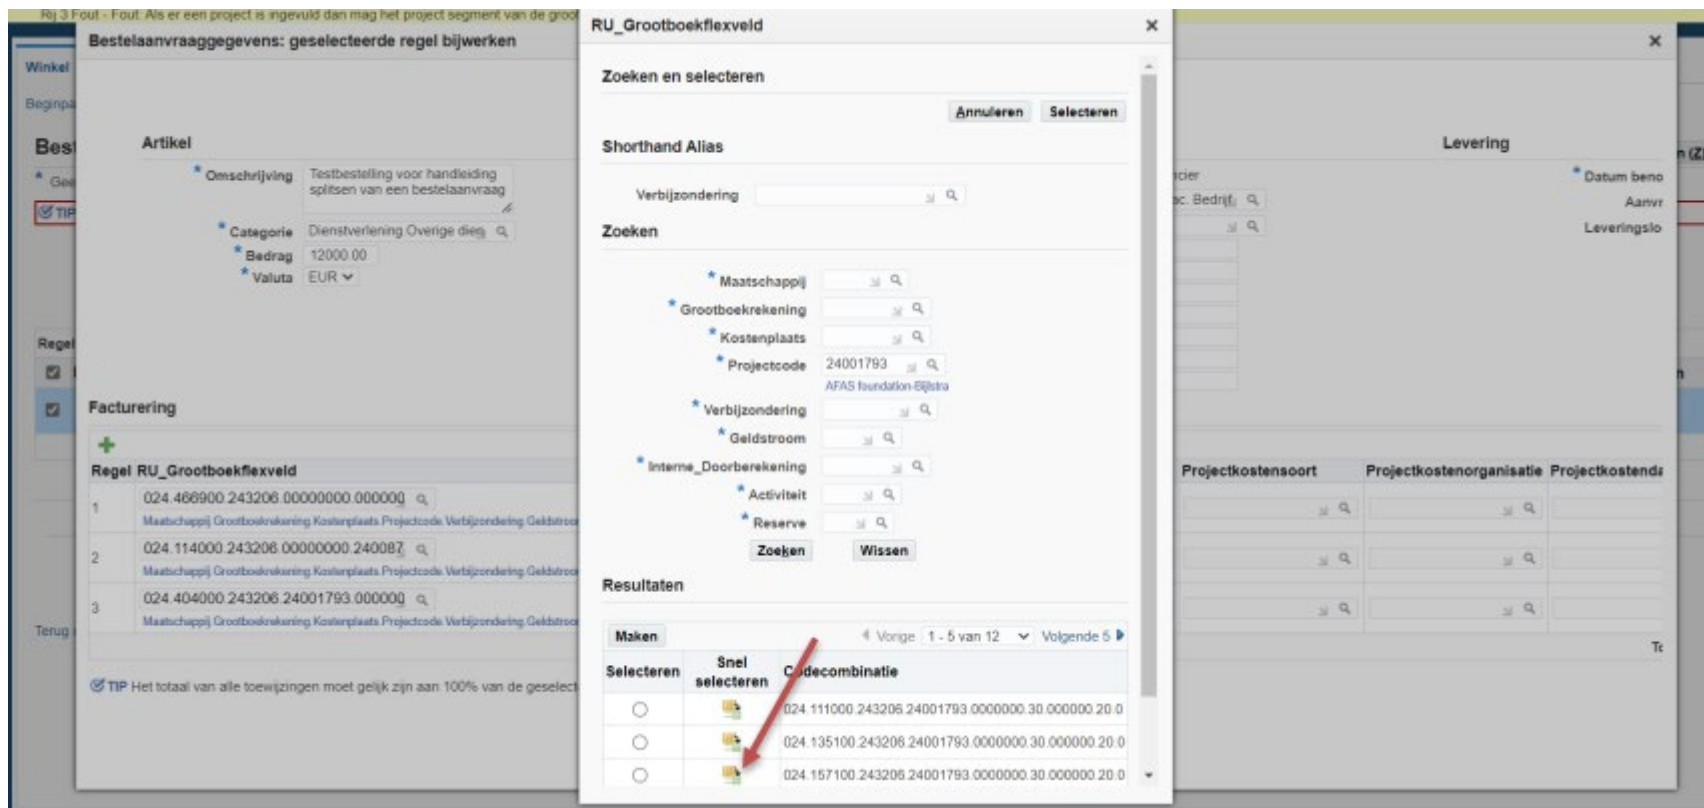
Rij 3 Fout - Fout. Als er een project is ingevuld dan mag het project segment van de groo

Bestelaanvraaggegevens: geselecteerde regel bijwerken

Winkel

Beginpa

Best

Artikel

* Omschrijving Testbestelling voor handleiding splitsen van een bestelaanvraag

* Categorie Dienstverlening Overige dien

* Bedrag 12000.00

* Valuta EUR

Regel

Facturering

Regel RU_Grootboekflexveld

1 024.466900.243206.00000000.000000
Maatschappij.Grootboekrekening.Kostenplaats.Projectcode.Verbijzondering.Geldstroo

2 024.114000.243206.00000000.240087
Maatschappij.Grootboekrekening.Kostenplaats.Projectcode.Verbijzondering.Geldstroo

3 024.404000.243206.24001793.000000
Maatschappij.Grootboekrekening.Kostenplaats.Projectcode.Verbijzondering.Geldstroo

Terug

TIP Het totaal van alle toewijzingen moet gelijk zijn aan 100% van de geselect

RU_Grootboekflexveld ×

Zoeken en selecteren

Annuleren Selecteren

Shorthand Alias

Verbijzondering

Zoeken

* Maatschappij

* Grootboekrekening

* Kostenplaats

* Projectcode 24001793
AFAS foundation-Bijlstra

* Verbijzondering

* Geldstroom

* Interne_Doorberekening

* Activiteit

* Reserve

Zoeken Wissen

Resultaten

Maken

Vorige 1 - 5 van 12 Volgende 5

| Selecteren | Snel selecteren | Codecombinatie |
|---|---|---|
| | | 024.111000.243206.24001793.0000000.30.000000.20.0 |
| | | 024.135100.243206.24001793.0000000.30.000000.20.0 |
| | | 024.157100.243206.24001793.0000000.30.000000.20.0 |

×

Levering

* Datum beno

Aanvr

Leveringslo

cier

c. Bedrijf

Projectkostensoort Projectkostenorganisatie Projectkostenda

Tc